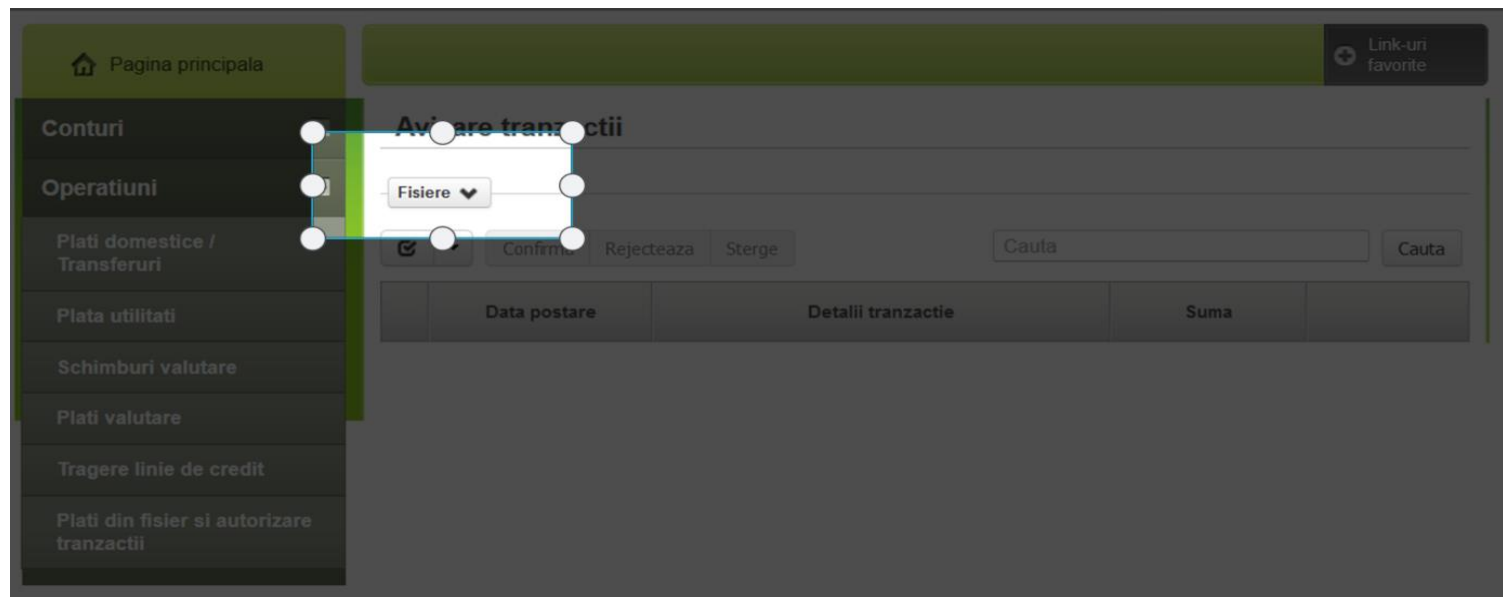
Pagina principala

Link-uri favorite

Conturi

Operatiuni

Plati domestice / Transferuri

Plata utilitati

Schimburi valutare

Plati valutare

Tragere linie de credit

Plati din fisier si autorizare tranzactii

Av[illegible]are tran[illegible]ctii

Fisiere

Confirm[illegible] Rejecteaza Sterge

Cauta

Cauta

| | Data postare | Detalii tranzactie | Suma | |
|---|---|---|---|---|